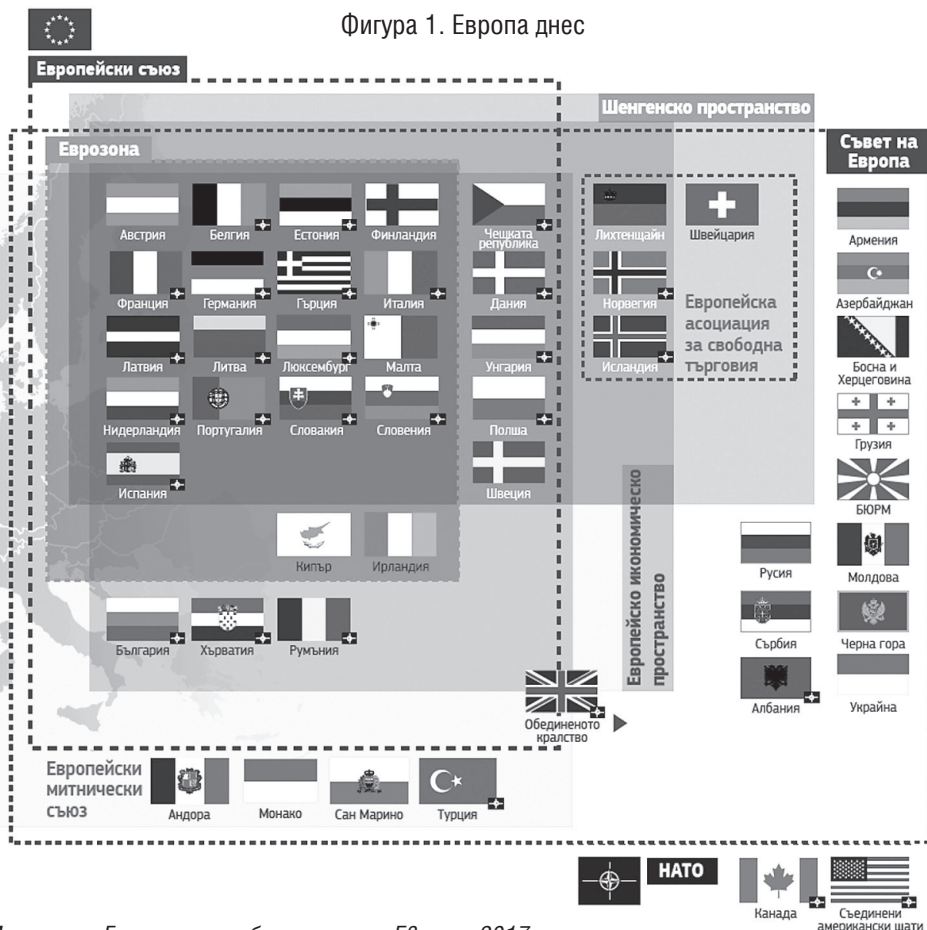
Фигура 1. Европа днес

Европейски съюз

Шенгенско пространство

Съвет на Европа

Еврозона

Австрия
Белгия
Естония
Финландия
Чешката република
Франция
Германия
Гърция
Италия
Дания
Латвия
Литва
Люксембург
Малта
Унгария
Нидерландия
Португалия
Словакия
Словения
Полша
Испания
Швеция
Кипър
Ирландия

Лихтенщайн
Швейцария
Норвегия
Исландия
Европейска асоциация за свободна търговия

Европейско икономическо пространство

България
Хърватия
Румъния

Обединеното кралство

Армения
Азербайджан
Босна и Херцеговина
Грузия
БЮРМ
Русия
Молдова
Сърбия
Черна гора
Албания
Украйна

Европейски митнически съюз
Андора
Монако
Сан Марино
Турция

НАТО
Канада
Съединени американски щати